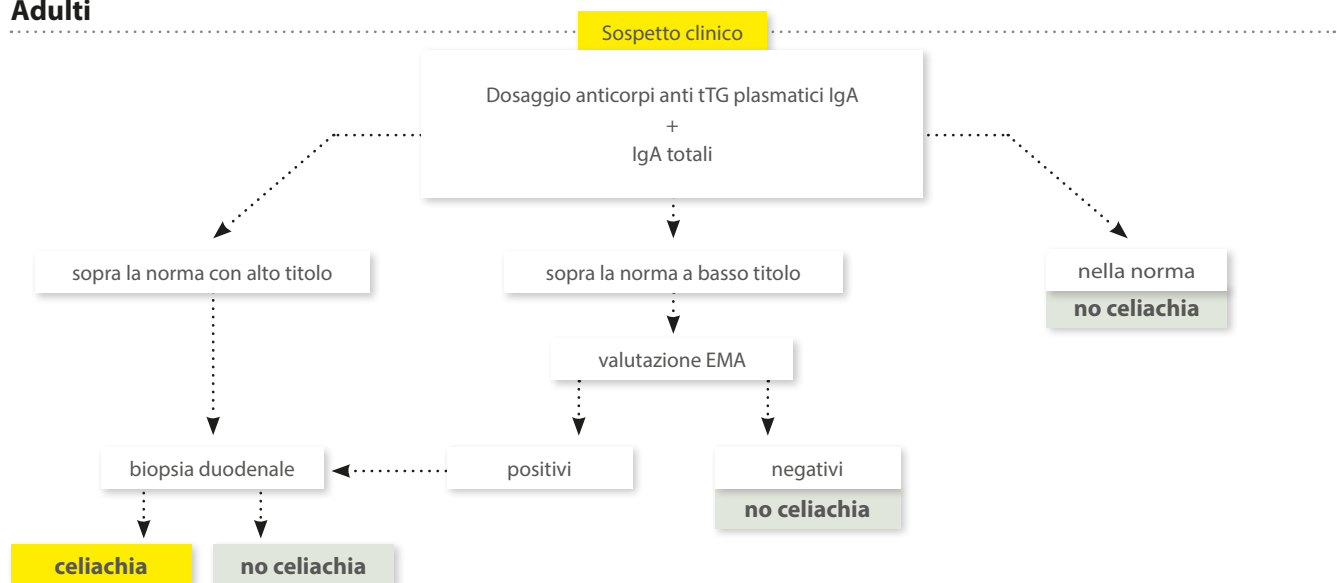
Adulti

Sospetto clinico

Dosaggio anticorpi anti tTG plasmatici IgA
+
IgA totali

sopra la norma con alto titolo

sopra la norma a basso titolo

nella norma

no celiachia

valutazione EMA

biopsia duodenale

positivi

negativi

no celiachia

celiachia

no celiachia